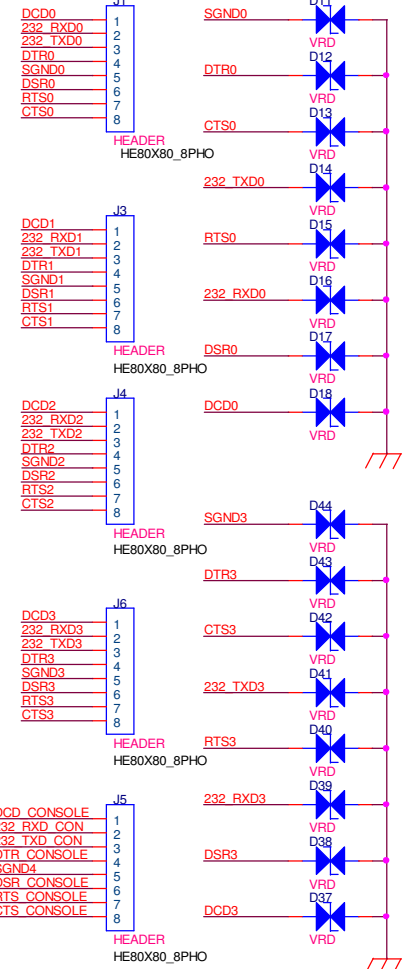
J1
DCD0
232_RXD0
232_TXD0
DTR0
SGND0
DSR0
RTS0
CTS0
1
2
3
4
5
6
7
8
HEADER
HE80X80_8PHO

J3
DCD1
232_RXD1
232_TXD1
DTR1
SGND1
DSR1
RTS1
CTS1
1
2
3
4
5
6
7
8
HEADER
HE80X80_8PHO

J4
DCD2
232_RXD2
232_TXD2
DTR2
SGND2
DSR2
RTS2
CTS2
1
2
3
4
5
6
7
8
HEADER
HE80X80_8PHO

J6
DCD3
232_RXD3
232_TXD3
DTR3
SGND3
DSR3
RTS3
CTS3
1
2
3
4
5
6
7
8
HEADER
HE80X80_8PHO

J5
DCD_CONSOLE
232_RXD_CON
232_TXD_CON
DTR_CONSOLE
SGND4
DSR_CONSOLE
RTS_CONSOLE
CTS_CONSOLE
1
2
3
4
5
6
7
8
HEADER
HE80X80_8PHO

D11
SGND0
VRD
D12
DTR0
VRD
D13
CTS0
VRD
D14
232_TXD0
VRD
D15
RTS0
VRD
D16
232_RXD0
VRD
D17
DSR0
VRD
D18
DCD0
VRD

D44
SGND3
VRD
D43
DTR3
VRD
D42
CTS3
VRD
D41
232_TXD3
VRD
D40
RTS3
VRD
D39
232_RXD3
VRD
D38
DSR3
VRD
D37
DCD3
VRD